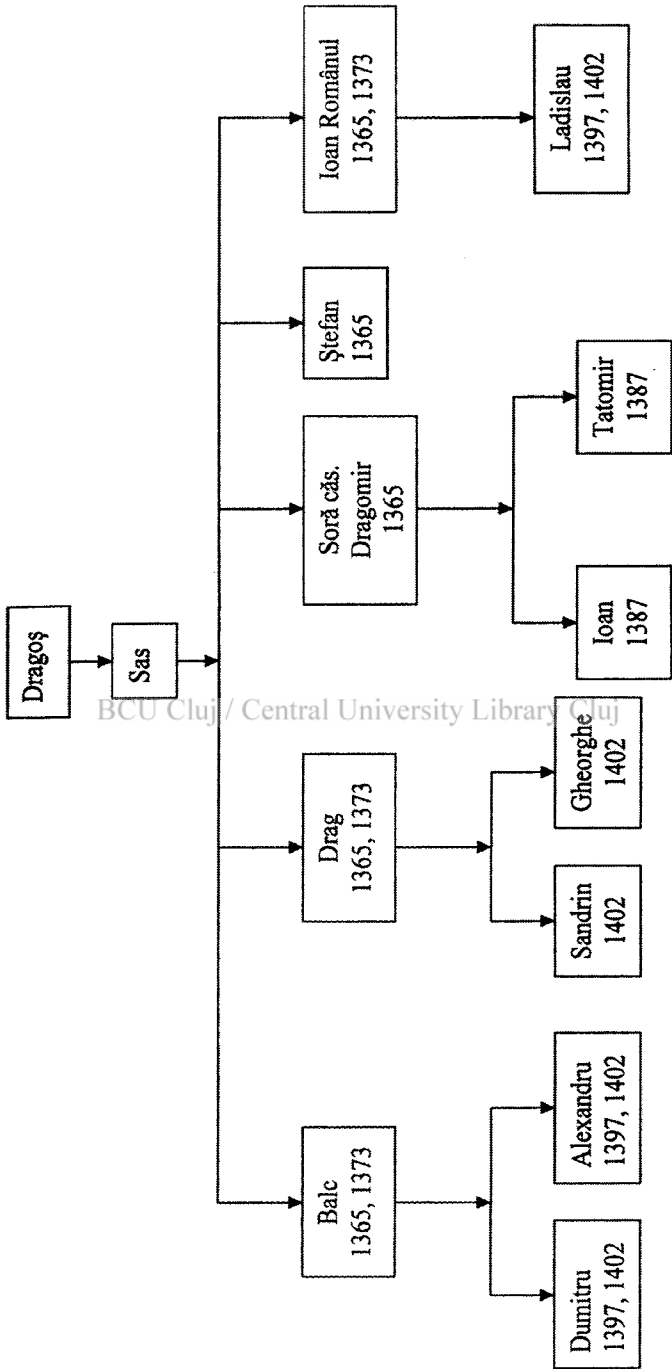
Dragoș

Sas

Balc
1365, 1373

Dumitru
1397, 1402

Alexandru
1397, 1402

Drag
1365, 1373

Sandrin
1402

Gheorghe
1402

BCU Cluj / Central University Library Cluj

Soră căs. Dragomir
1365

Ioan
1387

Tatomir
1387

Ștefan
1365

Ioan Românul
1365, 1373

Ladislau
1397, 1402